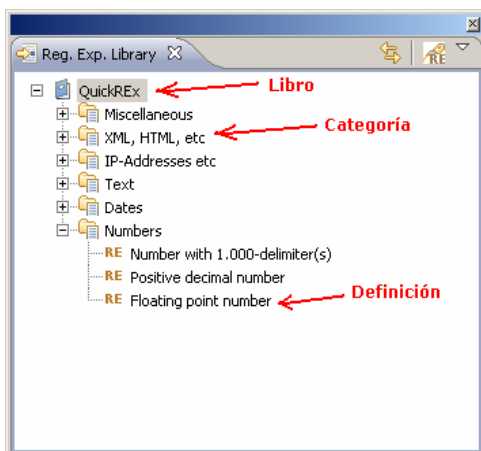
Reg. Exp. Library

QuickREx
Libro
Miscellaneous
XML, HTML, etc
Categoría
IP-Addresses etc
Text
Dates
Numbers
RE Number with 1.000-delimiter(s)
RE Positive decimal number
RE Floating point number
Definición